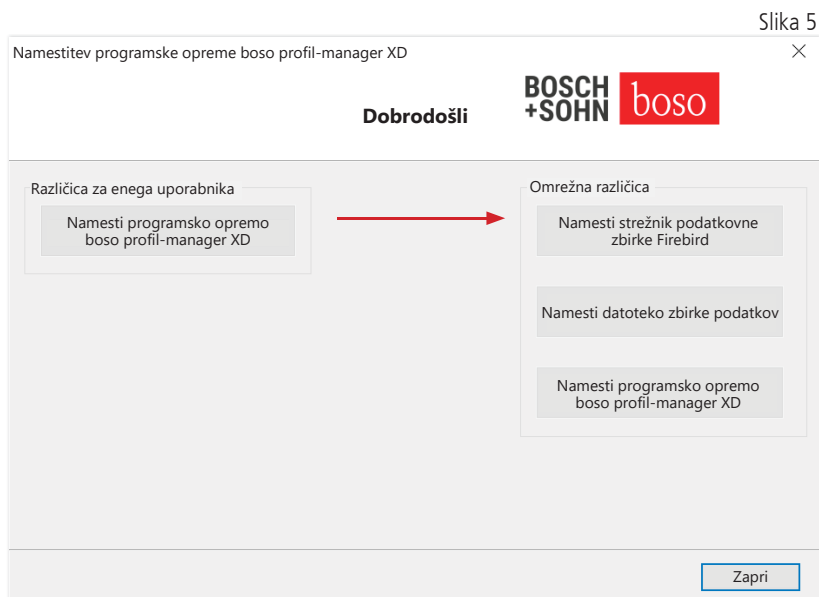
Slika 5

Namestitev programske opreme boso profil-manager XD

×

Dobrodošli

BOSCH +SOHN boso

Različica za enega uporabnika

Namesti programsko opremo boso profil-manager XD

Omrežna različica

Namesti strežnik podatkovne zbirke Firebird

Namesti datoteko zbirke podatkov

Namesti programsko opremo boso profil-manager XD

Zapri